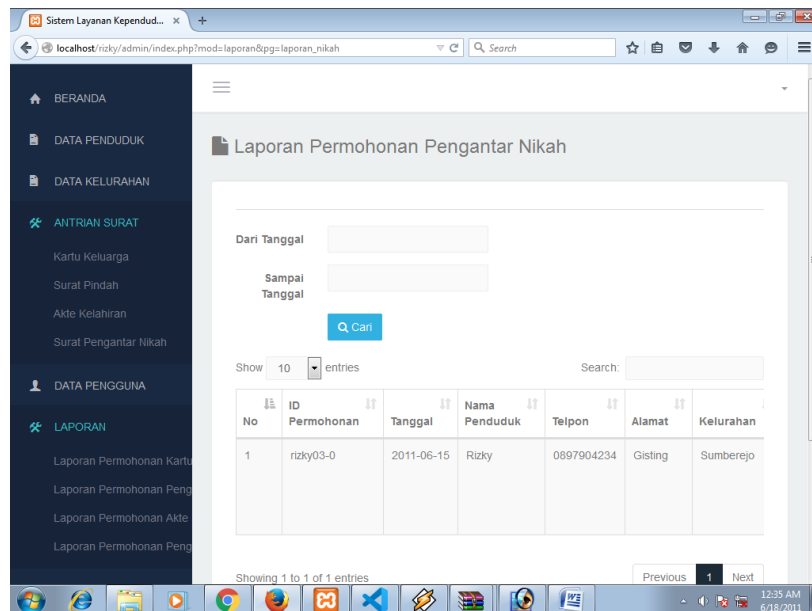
Sistem Layanan Kependud... ×

localhost/rizky/admin/index.php?mod=laporan&pg=laporan_nikah

Search

BERANDA

DATA PENDUDUK

DATA KELURAHAN

ANTRIAN SURAT

Kartu Keluarga

Surat Pindah

Akte Kelahiran

Surat Pengantar Nikah

DATA PENGGUNA

LAPORAN

Laporan Permohonan Kartu

Laporan Permohonan Peng

Laporan Permohonan Akte

Laporan Permohonan Peng

Laporan Permohonan Pengantar Nikah

Dari Tanggal

Sampai Tanggal

Cari

Show 10 entries

Search:

| No | ID Permohonan | Tanggal | Nama Penduduk | Telpon | Alamat | Kelurahan |
|---|---|---|---|---|---|---|
| 1 | rizky03-0 | 2011-06-15 | Rizky | 0897904234 | Gisting | Sumberejo |

Showing 1 to 1 of 1 entries

Previous 1 Next

12:35 AM
6/18/2011